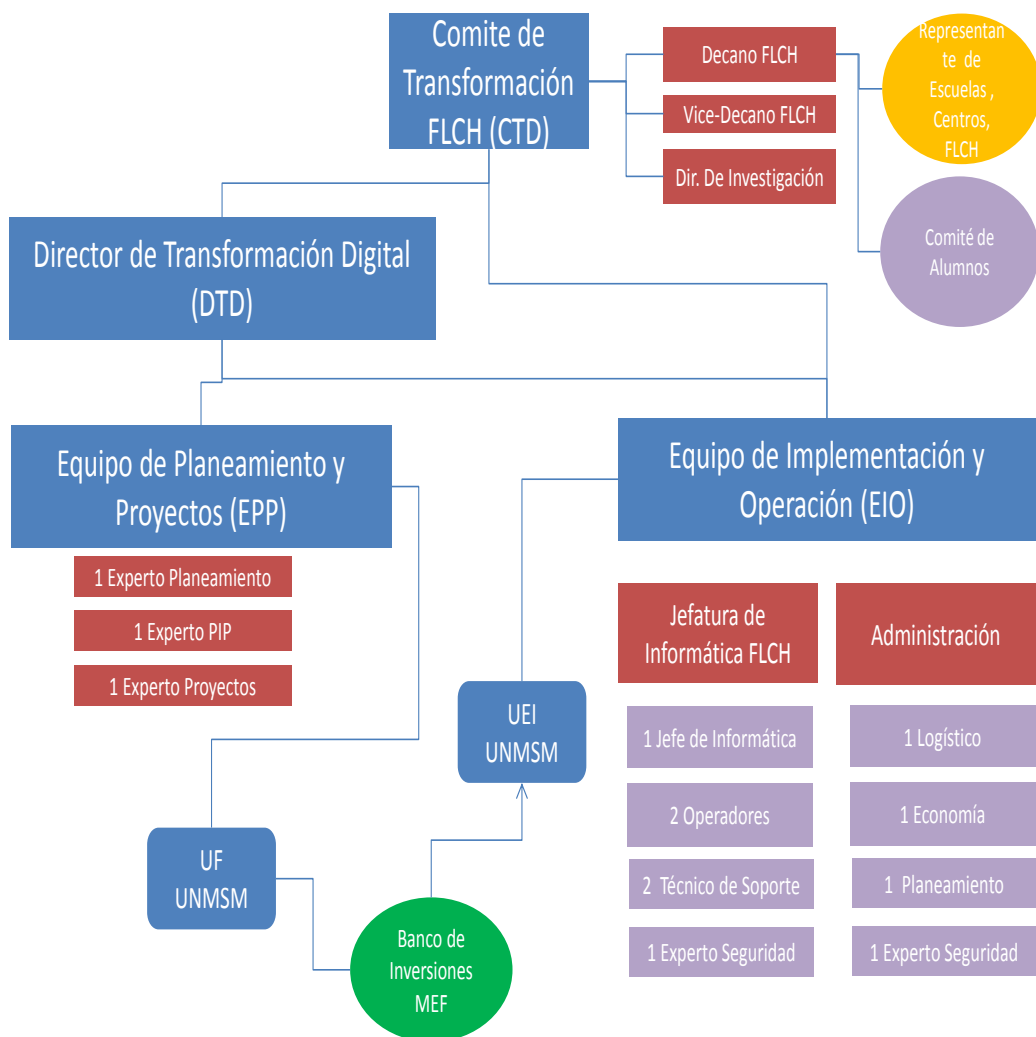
Comite de Transformación FLCH (CTD)

Decano FLCH

Vice-Decano FLCH

Dir. De Investigación

Representante de Escuelas , Centros, FLCH

Comité de Alumnos

Director de Transformación Digital (DTD)

Equipo de Planeamiento y Proyectos (EPP)

1 Experto Planeamiento

1 Experto PIP

1 Experto Proyectos

Equipo de Implementación y Operación (EIO)

Jefatura de Informática FLCH

Administración

1 Jefe de Informática

2 Operadores

2 Técnico de Soporte

1 Experto Seguridad

1 Logístico

1 Economía

1 Planeamiento

1 Experto Seguridad

UEI UNMSM

UF UNMSM

Banco de Inversiones MEF